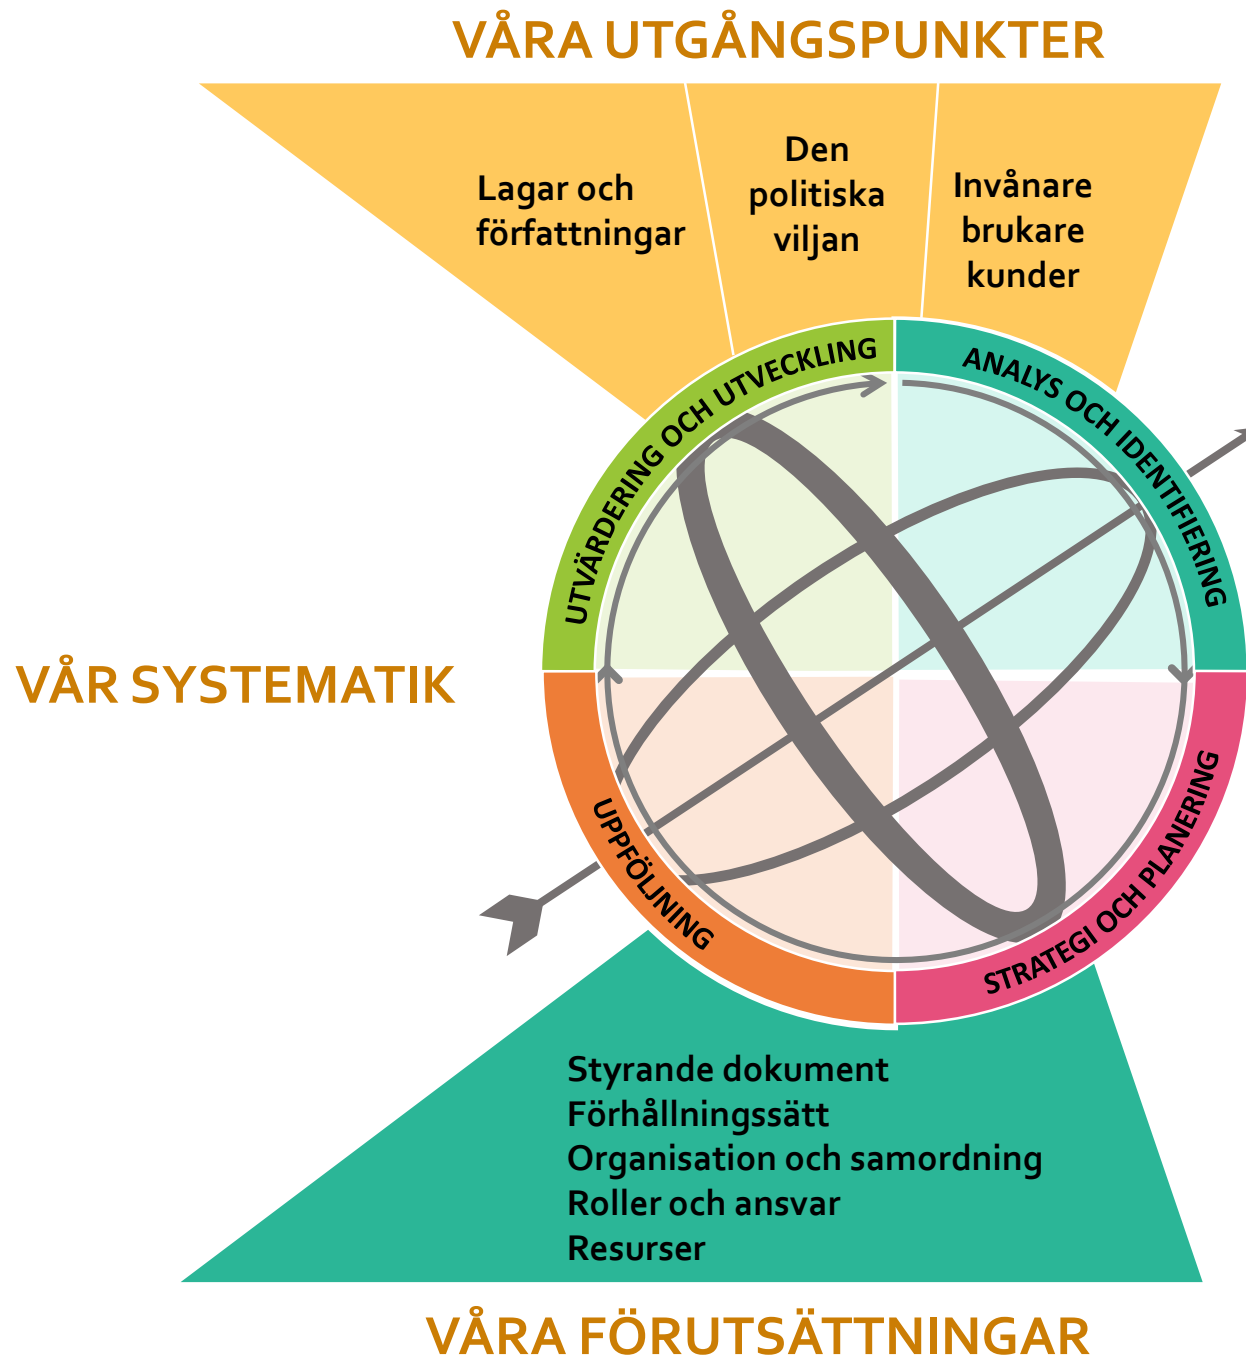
VÅRA UTGÅNGSPUNKTER

Lagar och författningar

Den politiska viljan

Invånare brukare kunder

UTVÄRDERING OCH UTVECKLING

ANALYS OCH IDENTIFIERING

VÅR SYSTEMATIK

UPPFÖLJNING

STRATEGI OCH PLANERING

Styrande dokument
Förhållningssätt
Organisation och samordning
Roller och ansvar
Resurser

VÅRA FÖRUTSÄTTNINGAR